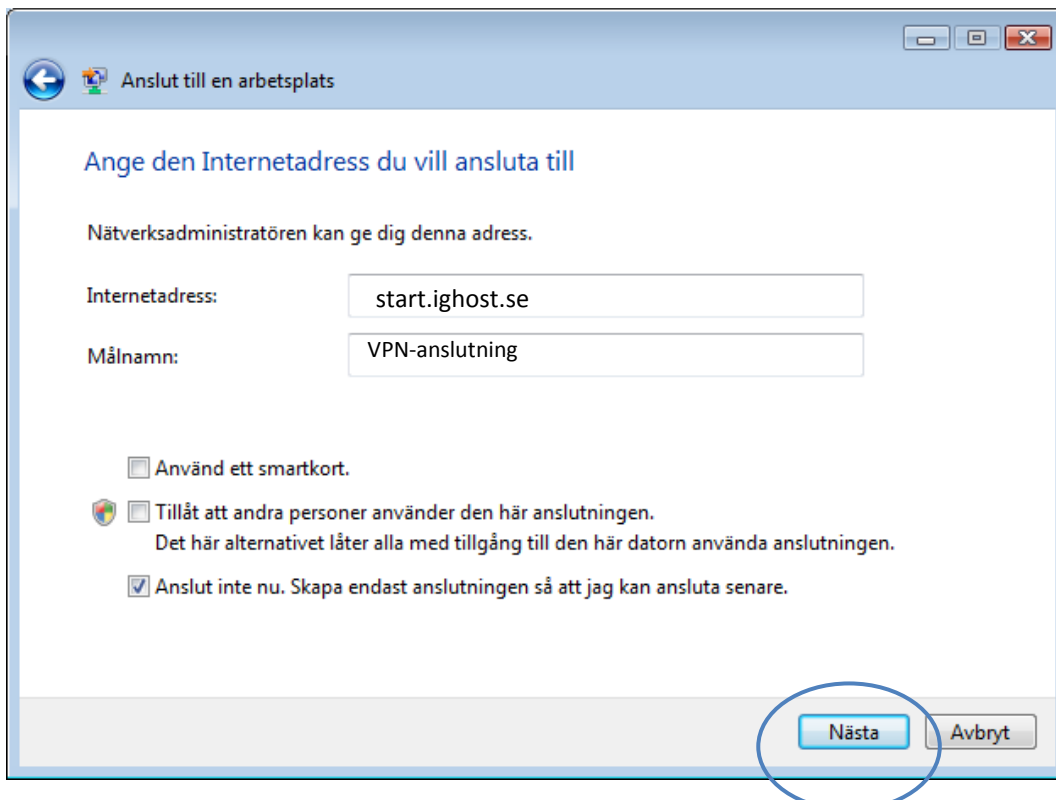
Anslut till en arbetsplats

Ange den Internetadress du vill ansluta till

Nätverksadministratören kan ge dig denna adress.

Internetadress: start.ighost.se

Målnamn: VPN-anslutning

Använd ett smartkort.

Tillåt att andra personer använder den här anslutningen.
Det här alternativet låter alla med tillgång till den här datorn använda anslutningen.

Anslut inte nu. Skapa endast anslutningen så att jag kan ansluta senare.

Nästa Avbryt